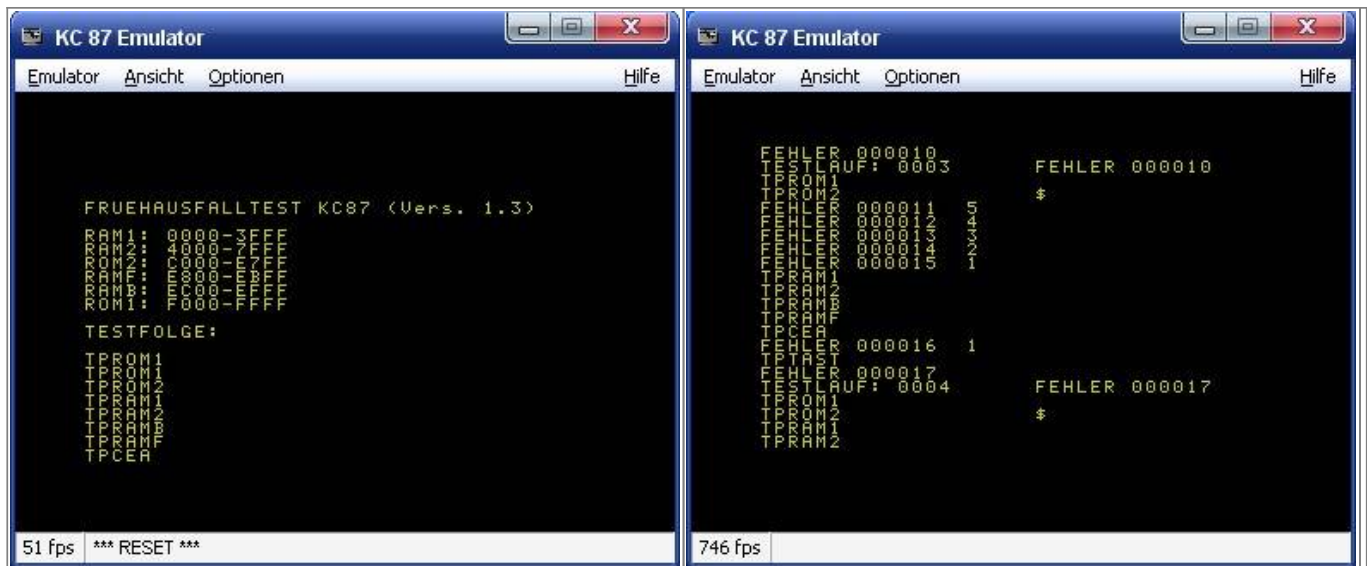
KC 87 Emulator

Emulator Ansicht Optionen Hilfe

FRUEHAUSFALLTEST KC87 (Vers. 1.3)

RAM1: 0000-3FFF
RAM2: 4000-7FFF
ROM2: C000-E7FF
RAMF: E800-EBFF
RAMB: EC00-EFFF
ROM1: F000-FFFF

TESTFOLGE:

TPROM1
TPROM1
TPROM2
TPRAM1
TPRAM2
TPRAMB
TPRAMF
TPCEA

51 fps *** RESET ***

KC 87 Emulator

Emulator Ansicht Optionen Hilfe

FEHLER 000010
TESTLAUF: 0003 FEHLER 000010
TPROM1
TPROM2 $
FEHLER 000011 5
FEHLER 000012 4
FEHLER 000013 3
FEHLER 000014 2
FEHLER 000015 1
TPRAM1
TPRAM2
TPRAMB
TPRAMF
TPCEA
FEHLER 000016 1
TPTAST
FEHLER 000017
TESTLAUF: 0004 FEHLER 000017
TPROM1
TPROM2 $
TPRAM1
TPRAM2

746 fps